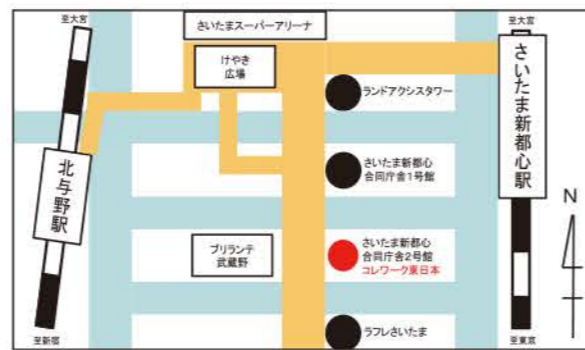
至大宮

さいたまスーパーアリーナ

至大宮

けやき広場

さいたま新都心駅

ランドアクシスタワー

北与野駅

さいたま新都心合同庁舎1号館

N

ブリランテ武蔵野

さいたま新都心合同庁舎2号館
コレワーク東日本

ラフレさいたま

至新宿

至東京